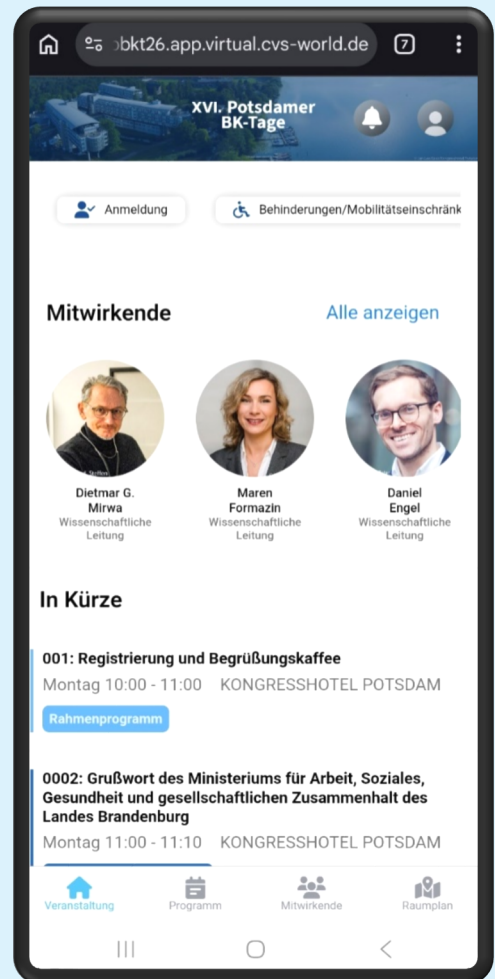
ɔbkt26.app.virtual.cvs-world.de 7

XVI. Potsdamer BK-Tage

Anmeldung

Behinderungen/Mobilitätseinschränk

Mitwirkende

Alle anzeigen

Dietmar G. Mirwa
Wissenschaftliche Leitung

Maren Formazin
Wissenschaftliche Leitung

Daniel Engel
Wissenschaftliche Leitung

In Kürze

001: Registrierung und Begrüßungskaffee
Montag 10:00 - 11:00 KONGRESSHOTEL POTSDAM
Rahmenprogramm

0002: Grußwort des Ministeriums für Arbeit, Soziales, Gesundheit und gesellschaftlichen Zusammenhalt des Landes Brandenburg
Montag 11:00 - 11:10 KONGRESSHOTEL POTSDAM

Veranstaltung
Programm
Mitwirkende
Raumplan